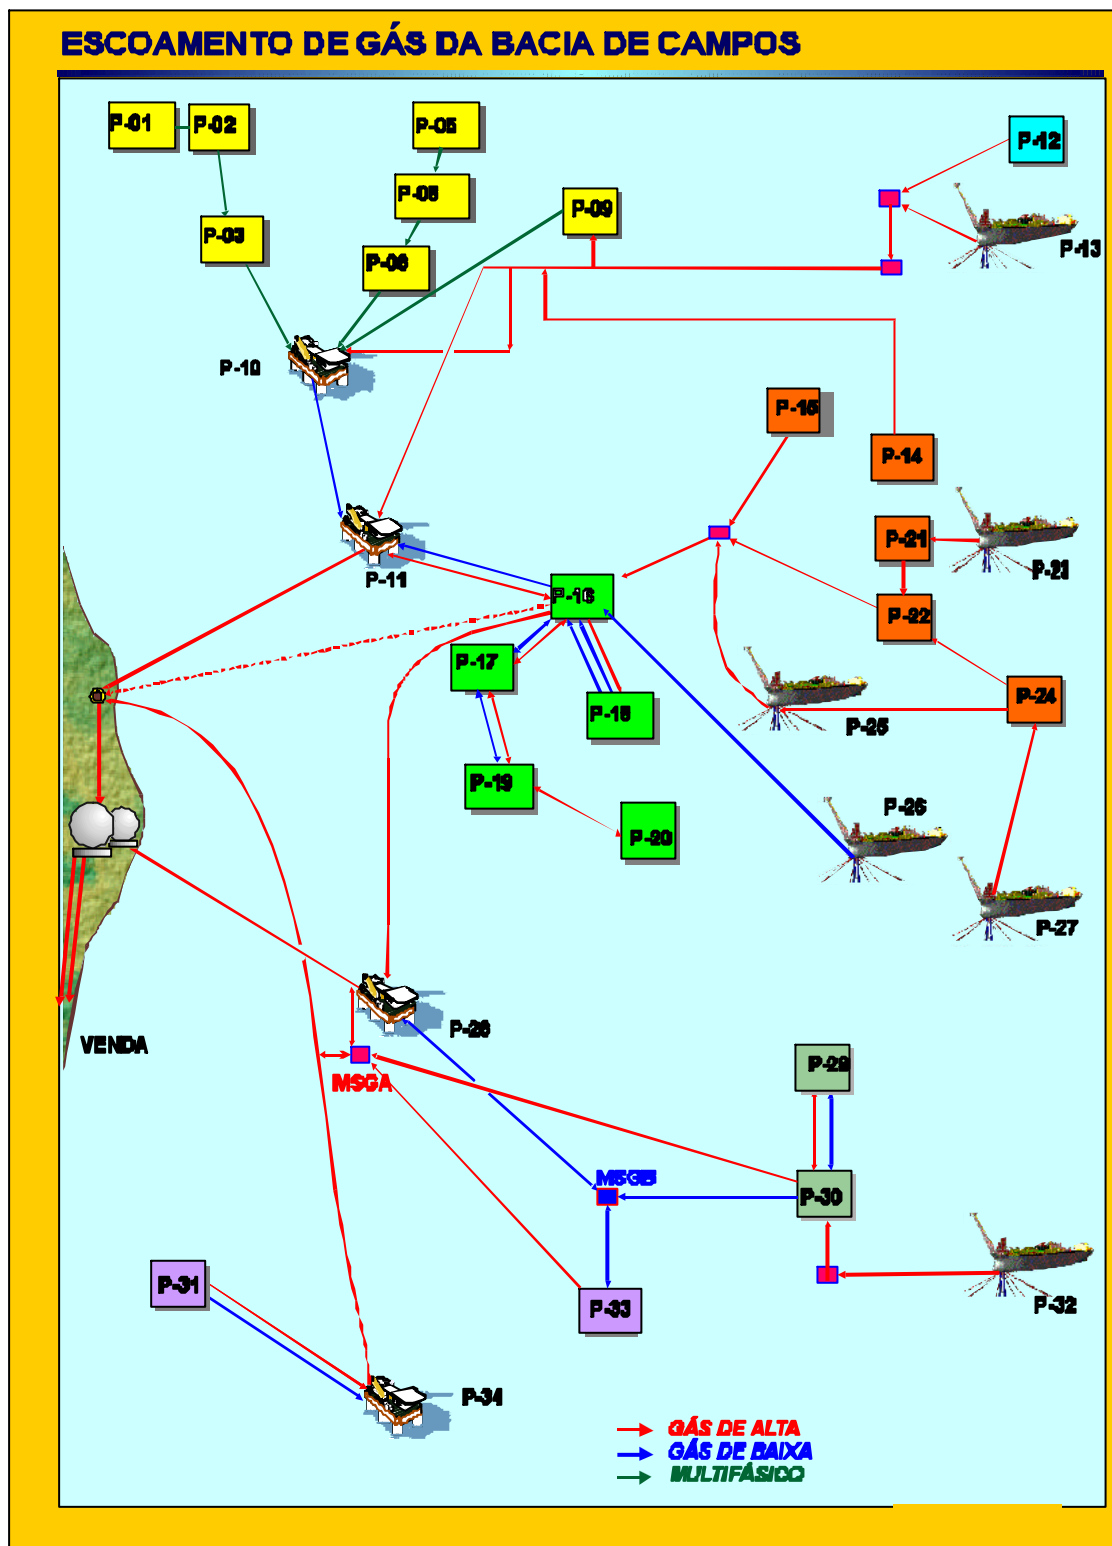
ESCOAMENTO DE GÁS DA BACIA DE CAMPOS

P-01
P-02
P-05
P-05
P-03
P-09
P-06
P-12
P-13
P-10
P-15
P-14
P-11
P-21
P-16
P-21
P-22
P-17
P-18
P-24
P-25
P-19
P-26
P-20
P-27
P-28
VENDA
MSGA
P-29
MSGB
P-30
P-31
P-33
P-32
P-34
GÁS DE ALTA
GÁS DE BAIXA
MULTIFÁSICO